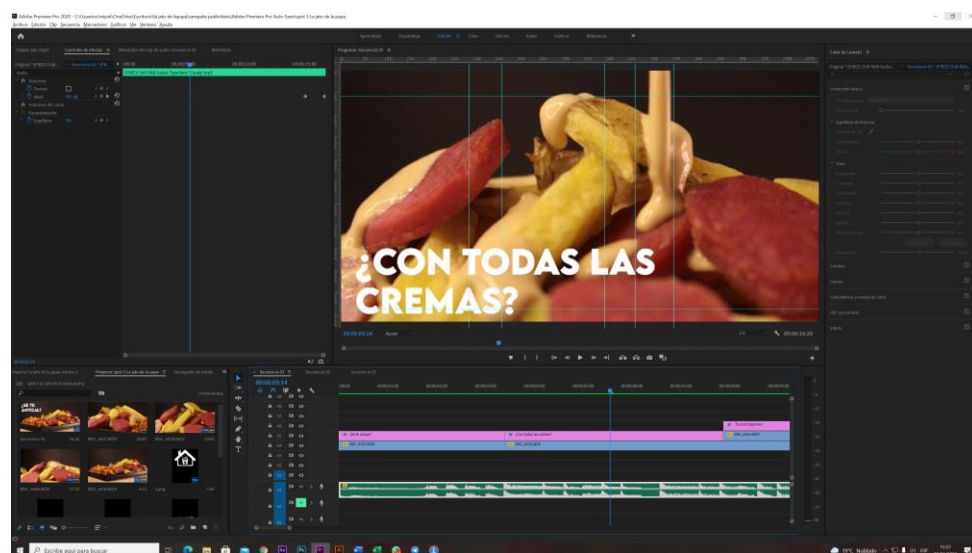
Adobe Premiere Pro 2020 - C:\Usuarios\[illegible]\Escritorio\la jefa de la papa\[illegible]\Adobe Premiere Pro Auto-Save\spot 5 La jefa de la papa
Archivo Edición Clip Secuencia Marcadores Gráficos Ver Ventana Ayuda

Aprendizaje Ensamblaje Edición Color Efectos Audio Gráficos Bibliotecas

Origen: (sin clips) Controles de efectos Mezclador de clip de audio: Secuencia 01 Metadatos

Programa: Secuencia 01

Color de Lumetri

¿CON TODAS LAS CREMAS?

00:00:05:14 Ajustar 1/2 00:00:10:20

Corrección básica
Curvas
Ruedas de color
Color secundario
HSL secundario
Viñeta

Proyecto: spot 5 La jefa de la papa Navegador de medios

Secuencia 01 Secuencia 01 Secuencia 01

00:00:05:14

¿SE TE ANTOJA?

Secuencia 01 IMG_6423.MOV IMG_6424.MOV IMG_6428.MOV IMG_6430.MOV

¿con todas las cremas?

Escribe aquí para buscar

19°C Nublado ESP